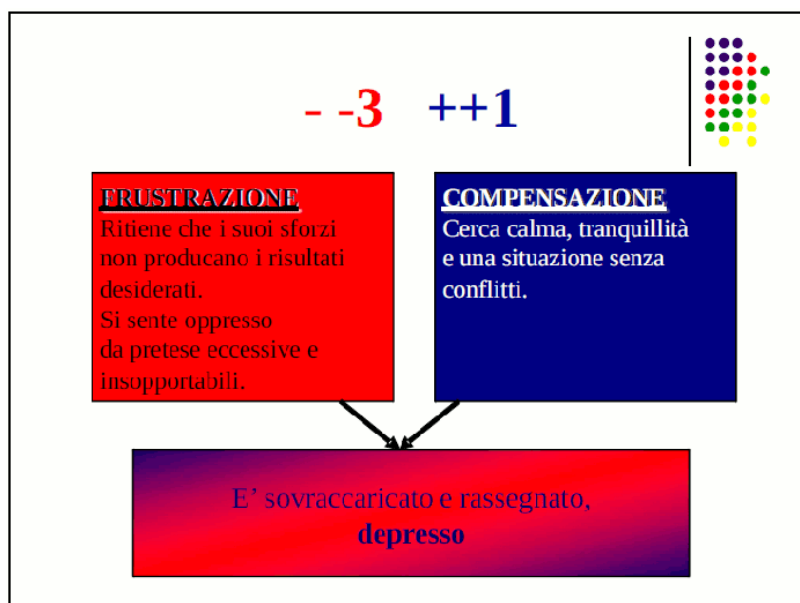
- -3 ++1

FRUSTRAZIONE
Ritiene che i suoi sforzi non producano i risultati desiderati.
Si sente oppresso da pretese eccessive e insopportabili.

COMPENSAZIONE
Cerca calma, tranquillità e una situazione senza conflitti.

E' sovraccaricato e rassegnato, **depresso**